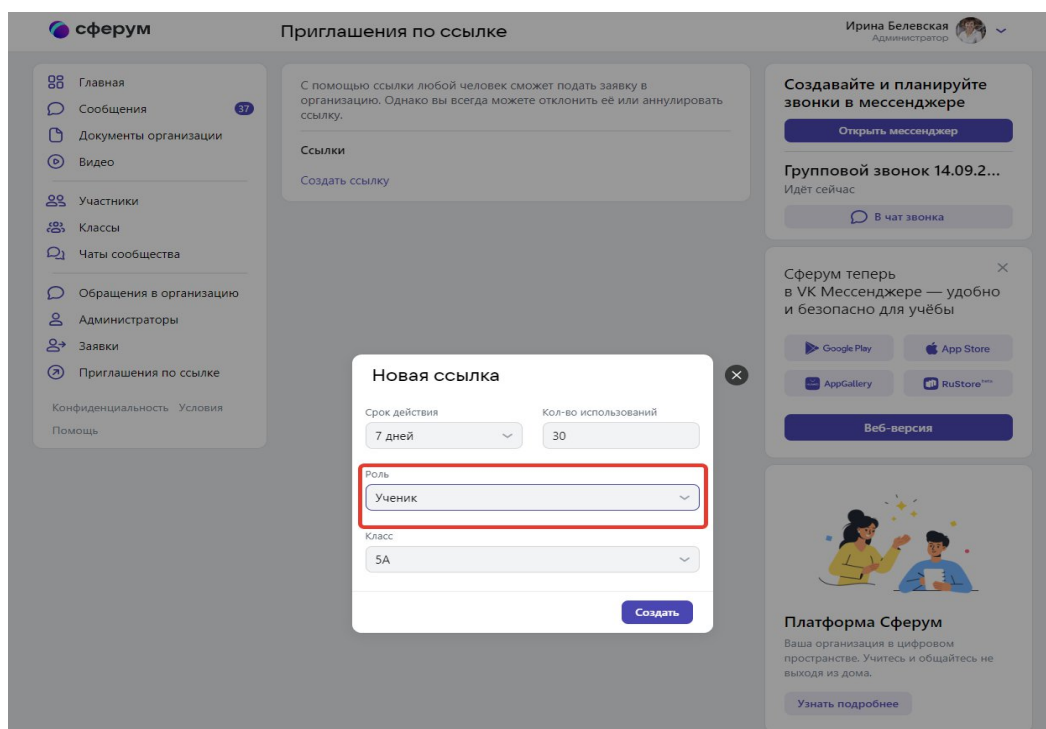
сферум

Приглашения по ссылке

Ирина Белевская
Администратор

Главная
Сообщения 37
Документы организации
Видео

Участники
Классы
Чаты сообщества

Обращения в организацию
Администраторы
Заявки
Приглашения по ссылке

Конфиденциальность Условия
Помощь

С помощью ссылки любой человек сможет подать заявку в организацию. Однако вы всегда можете отклонить её или аннулировать ссылку.

Ссылки

Создать ссылку

Создавайте и планируйте звонки в мессенджере

Открыть мессенджер

Групповой звонок 14.09.2...
Идёт сейчас

В чат звонка

Сферум теперь в VK Мессенджере — удобно и безопасно для учёбы

Google Play
App Store
AppGallery
RuStore

Веб-версия

Новая ссылка

Срок действия
7 дней

Кол-во использований
30

Роль
Ученик

Класс
5А

Создать

Платформа Сферум
Ваша организация в цифровом пространстве. Учитесь и общайтесь не выходя из дома.

Узнать подробнее